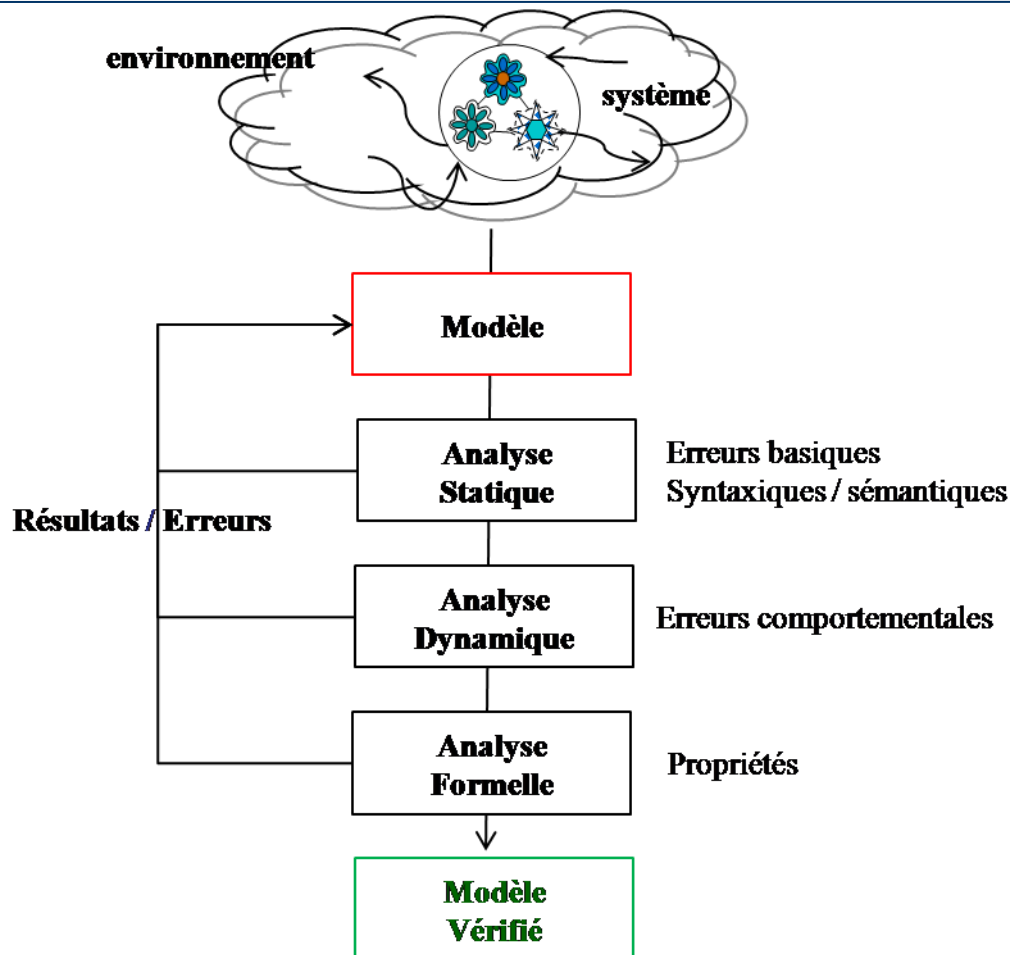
environnement

système

Modèle

Analyse Statique

Erreurs basiques
Syntaxiques / sémantiques

Résultats / Erreurs

Analyse Dynamique

Erreurs comportementales

Analyse Formelle

Propriétés

Modèle Vérifié